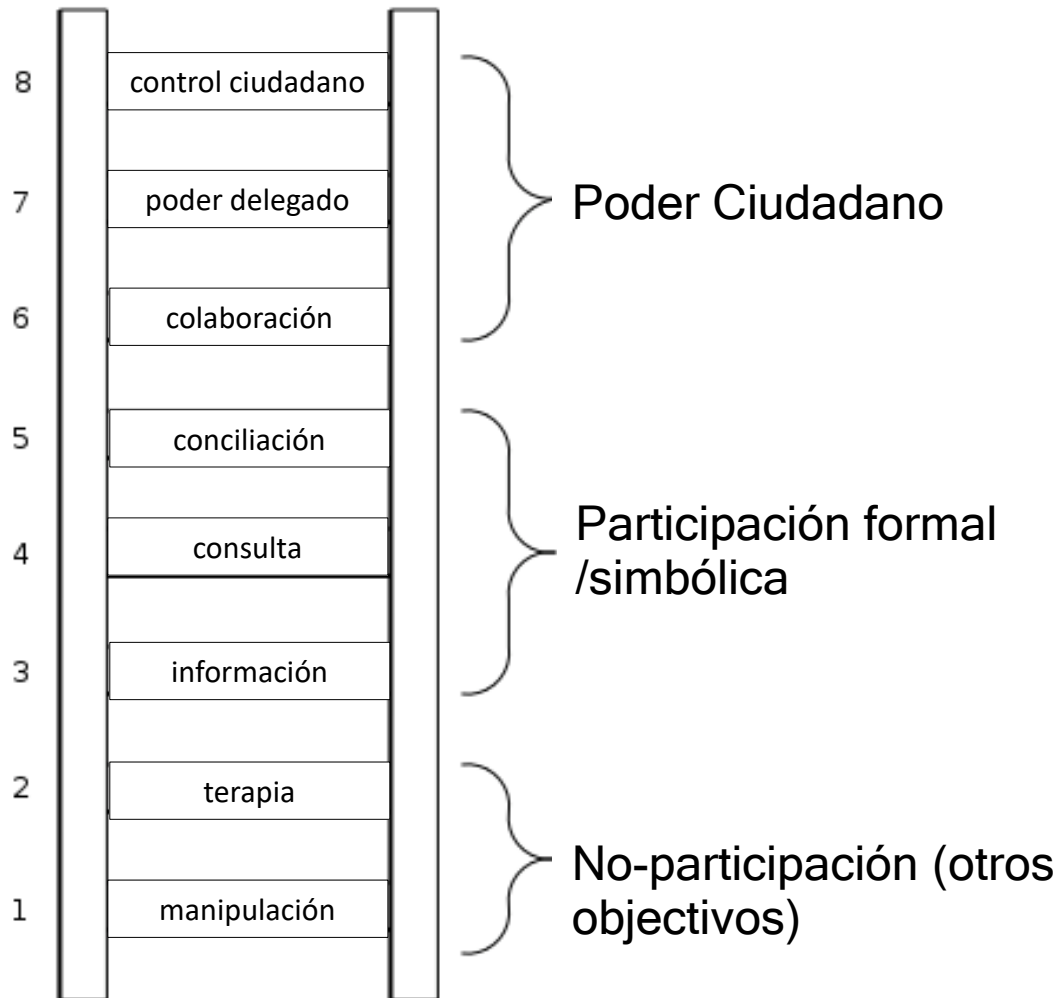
8 control ciudadano
7 poder delegado
6 colaboración

Poder Ciudadano

5 conciliación
4 consulta
3 información

Participación formal /simbólica

2 terapia
1 manipulación

No-participación (otros objectivos)